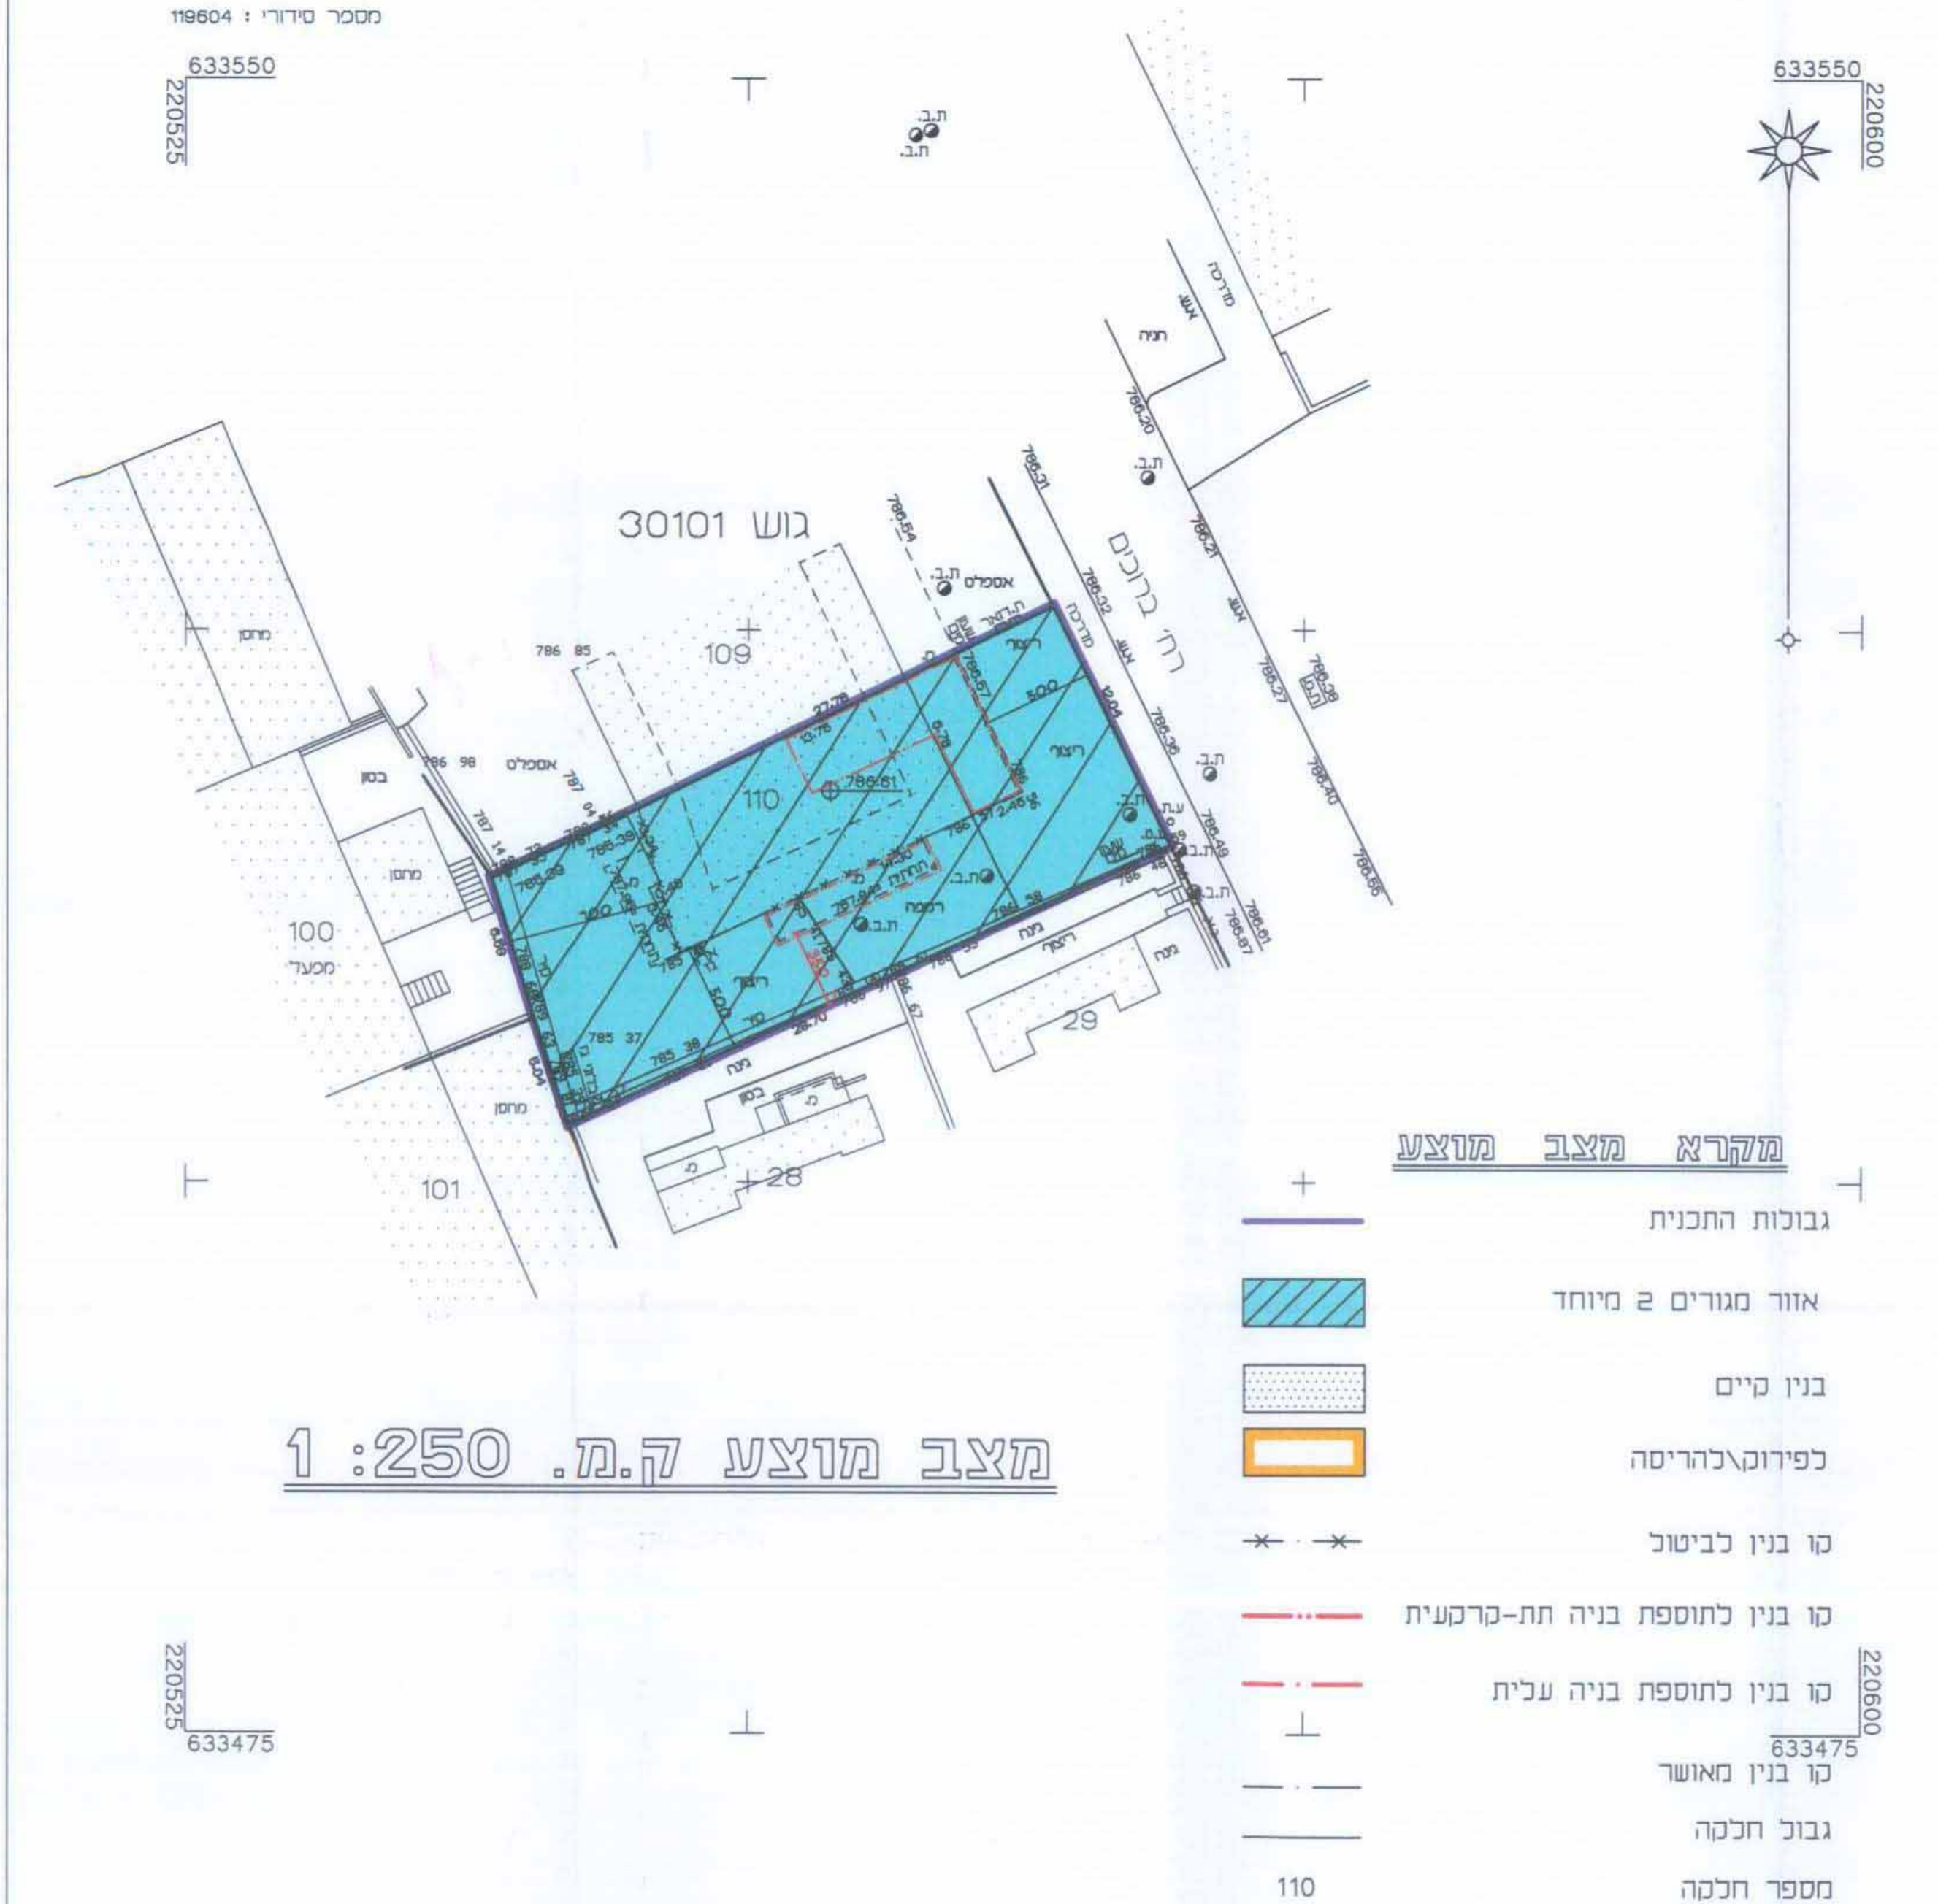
מספר סידורי : 119604

633550
220525

633550
220600

ת.ב.
ת.ב.

מדרכה
אשף
חניה

786.20
ת.ב.
786.21
786.71

גוש 30101

786.54
ת.ב.
אספלט
רח' ברוכים
מדרכה
786.32
אשף

786.27
786.28

מחסן
786 85
109
ריצוף
ריצוף
786.36
ת.ב.
786.40

786 98 אספלט
בטון
110
786.61
ת.ב.
786.49
786.55

מחסן
100
מפעל'
רמפה
ת.ב.
ריצוף
גינה
גינה
786.61
786.67

785 37
785 38
28.70
גינה
29

מחסן
בטון
101
28

מקרא מצב מוצע

גבולות התכנית

אזור מגורים 2 מיוחד

בנין קיים

לפירוק\להריסה

קו בנין לביטול

קו בנין לתוספת בניה תת-קרקעית

קו בנין לתוספת בניה עלית

קו בנין מאושר

גבול חלקה

110 מספר חלקה

מצב מוצע ק.מ. 1:250

220525
633475

220600
633475